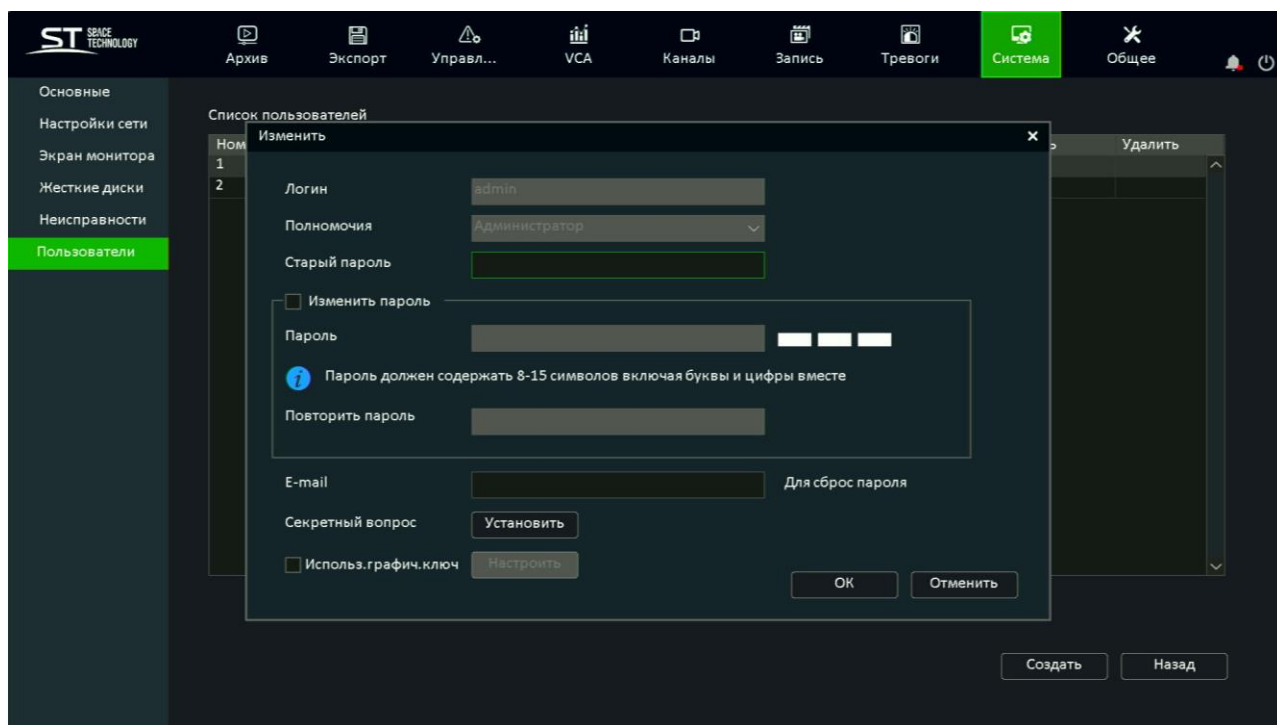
ST SPACE TECHNOLOGY

Архив
Экспорт
Управл...
VCA
Каналы
Запись
Тревоги
Система
Общее

Основные
Настройки сети
Экран монитора
Жесткие диски
Неисправности
Пользователи

Список пользователей
Ном
1
2
Удалить

Изменить
×

Логин admin
Полномочия Администратор
Старый пароль

Изменить пароль
Пароль
Пароль должен содержать 8-15 символов включая буквы и цифры вместе
Повторить пароль

E-mail
Для сброс пароля
Секретный вопрос
Установить
Использ.графич.ключ
Настроить
ОК
Отменить

Создать
Назад